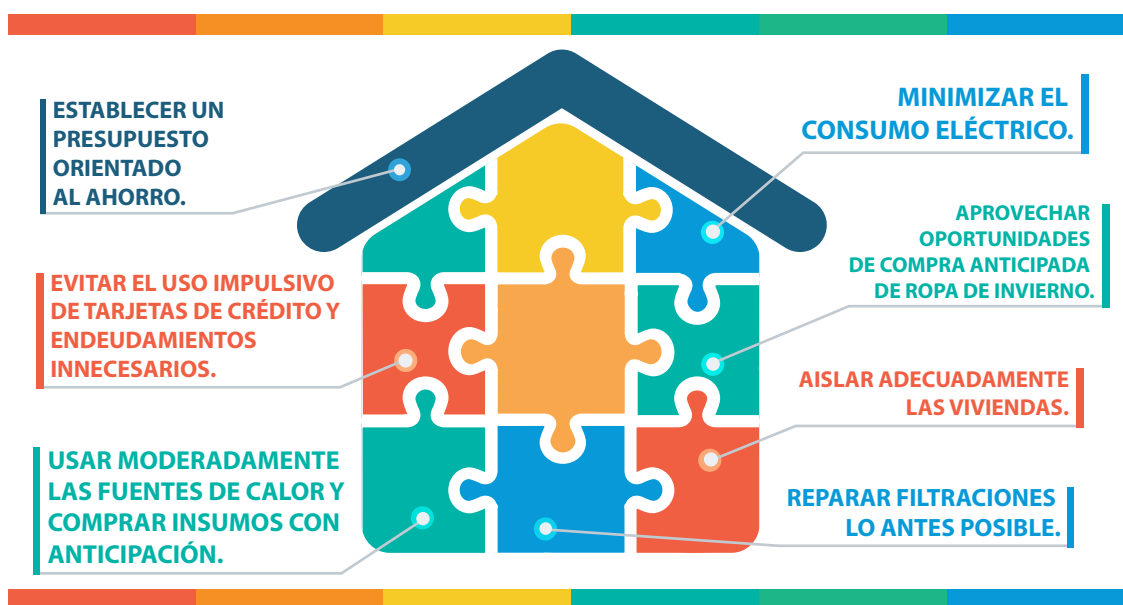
ESTABLECER UN PRESUPUESTO ORIENTADO AL AHORRO.

EVITAR EL USO IMPULSIVO DE TARJETAS DE CRÉDITO Y ENDEUDAMIENTOS INNECESARIOS.

USAR MODERADAMENTE LAS FUENTES DE CALOR Y COMPRAR INSUMOS CON ANTICIPACIÓN.

MINIMIZAR EL CONSUMO ELÉCTRICO.

APROVECHAR OPORTUNIDADES DE COMPRA ANTICIPADA DE ROPA DE INVIERNO.

AISLAR ADECUADAMENTE LAS VIVIENDAS.

REPARAR FILTRACIONES LO ANTES POSIBLE.